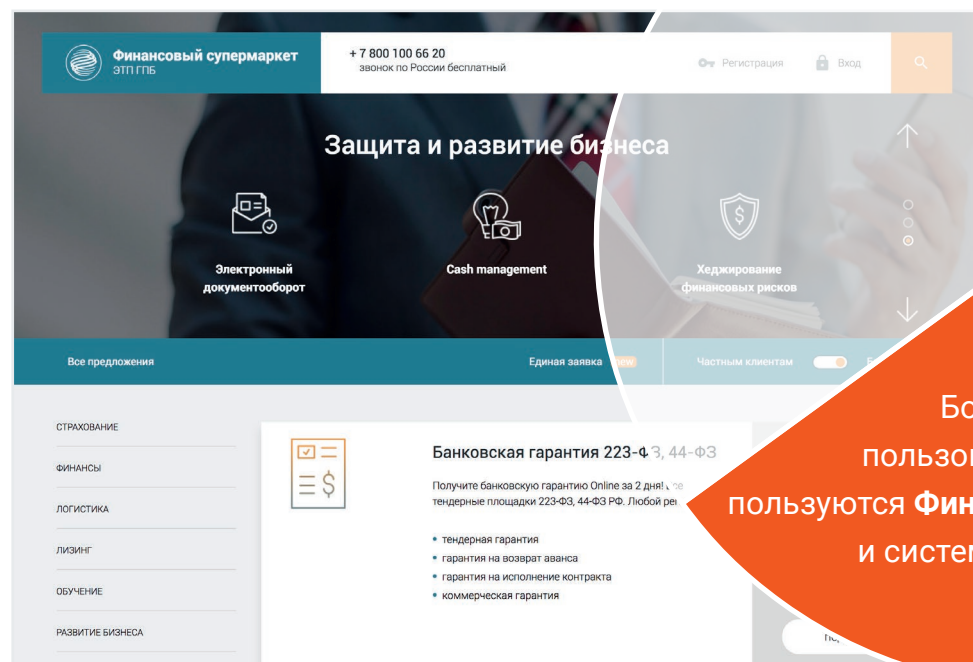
Финансовый супермаркет
ЭТП ГПБ

+ 7 800 100 66 20
звонок по России бесплатный

Регистрация

Вход

Защита и развитие бизнеса

Электронный документооборот

Cash management

Хеджирование финансовых рисков

Все предложения

Единая заявка new

Частным клиентам

СТРАХОВАНИЕ

ФИНАНСЫ

ЛОГИСТИКА

ЛИЗИНГ

ОБУЧЕНИЕ

РАЗВИТИЕ БИЗНЕСА

Банковская гарантия 223-Ф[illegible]З, 44-ФЗ

Получите банковскую гарантию Online за 2 дня! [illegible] тендерные площадки 223-ФЗ, 44-ФЗ РФ. Любой ре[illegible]

• тендерная гарантия
• гарантия на возврат аванса
• гарантия на исполнение контракта
• коммерческая гарантия

Бо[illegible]
пользо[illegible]
пользуются **Фин**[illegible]
и систем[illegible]